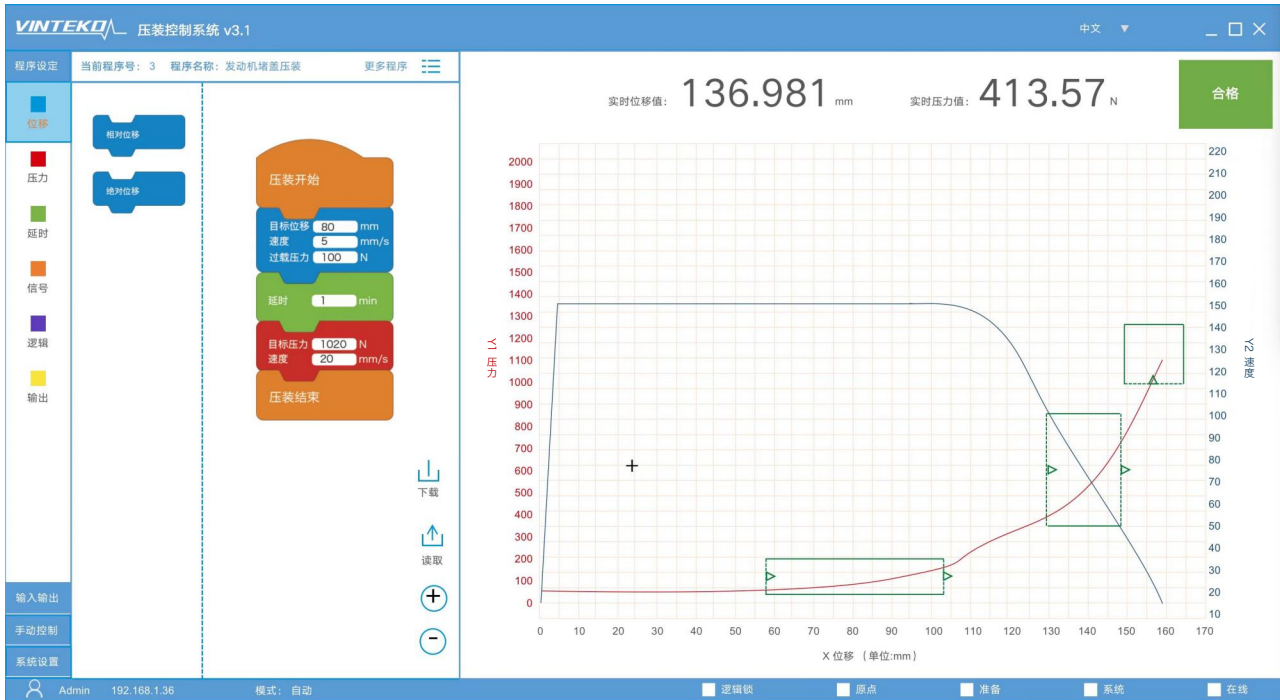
VINTEKO 压装控制系统 v3.1

中文 ▼

程序设定

当前程序号： 3 程序名称：发动机堵盖压装 更多程序

位移
压力
延时
信号
逻辑
输出

相对位移
绝对位移

压装开始
目标位移 80 mm
速度 5 mm/s
过载压力 100 N
延时 1 min
目标压力 1020 N
速度 20 mm/s
压装结束

下载
读取

输入输出
手动控制
系统设置

实时位移值： 136.981 mm 实时压力值： 413.57 N 合格

Y1 压力

| 2000 | 1900 | 1800 | 1700 | 1600 | 1500 | 1400 | 1300 | 1200 | 1100 | 1000 | 900 | 800 | 700 | 600 | 500 | 400 | 300 | 200 | 100 | 0 |

Y2 速度

220 210 200 190 180 170 160 150 140 130 120 110 100 90 80 70 60 50 40 30 20 10

0 10 20 30 40 50 60 70 80 90 100 110 120 130 140 150 160 170

X 位移 （单位:mm）

Admin 192.168.1.36 模式：自动

逻辑锁 原点 准备 系统 在线